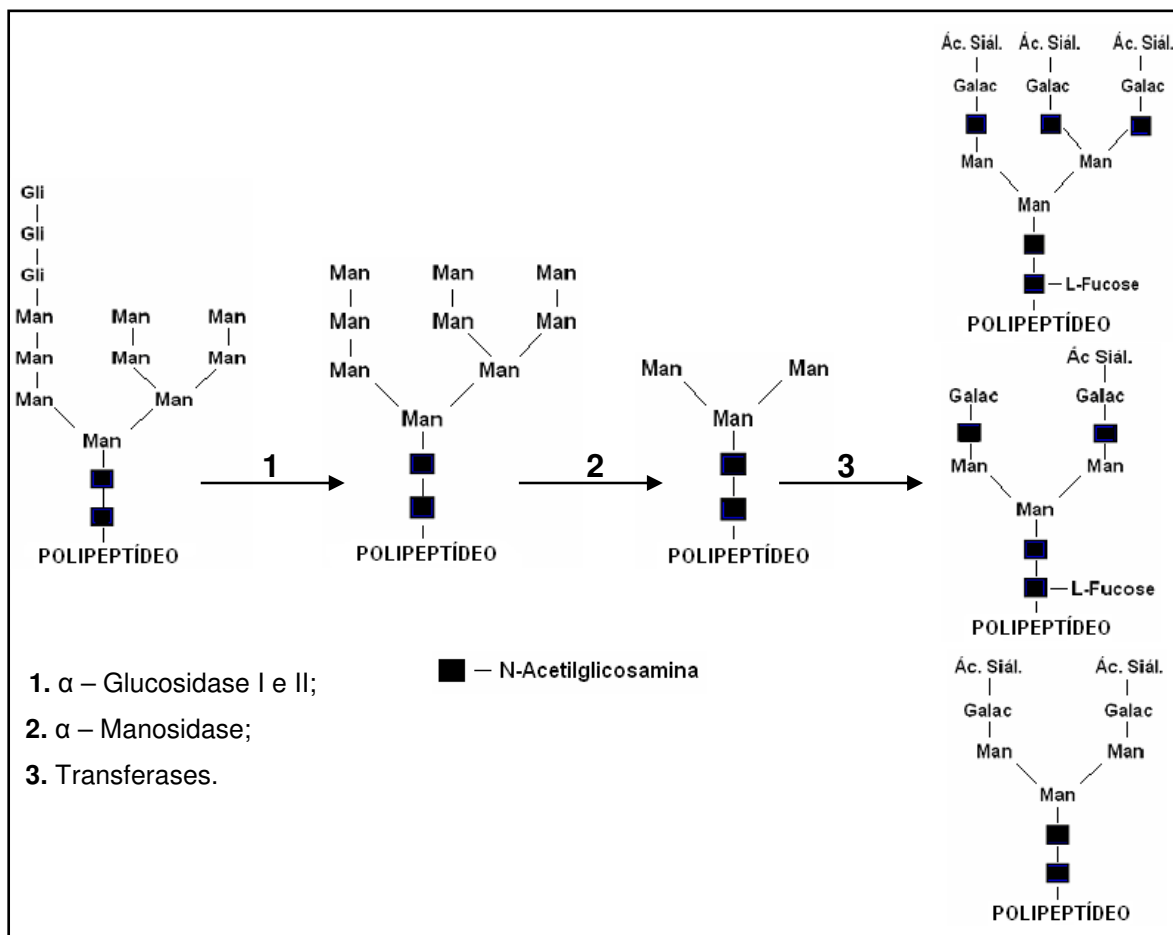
Ác. Siál. Ác. Siál. Ác. Siál.
Galac Galac Galac
Man Man
Man
L-Fucose
POLIPEPTÍDEO

Gli
Gli
Gli
Man Man Man
Man Man Man
Man Man
Man
POLIPEPTÍDEO

1

Man Man Man
Man Man Man
Man Man
Man
POLIPEPTÍDEO

2

Man Man
Man
POLIPEPTÍDEO

3

Ác Siál.
Galac Galac
Man Man
Man
L-Fucose
POLIPEPTÍDEO

Ác. Siál. Ác. Siál.
Galac Galac
Man Man
Man
POLIPEPTÍDEO

— N-Acetilglicosamina

**1.** α – Glucosidase I e II;
**2.** α – Manosidase;
**3.** Transferases.